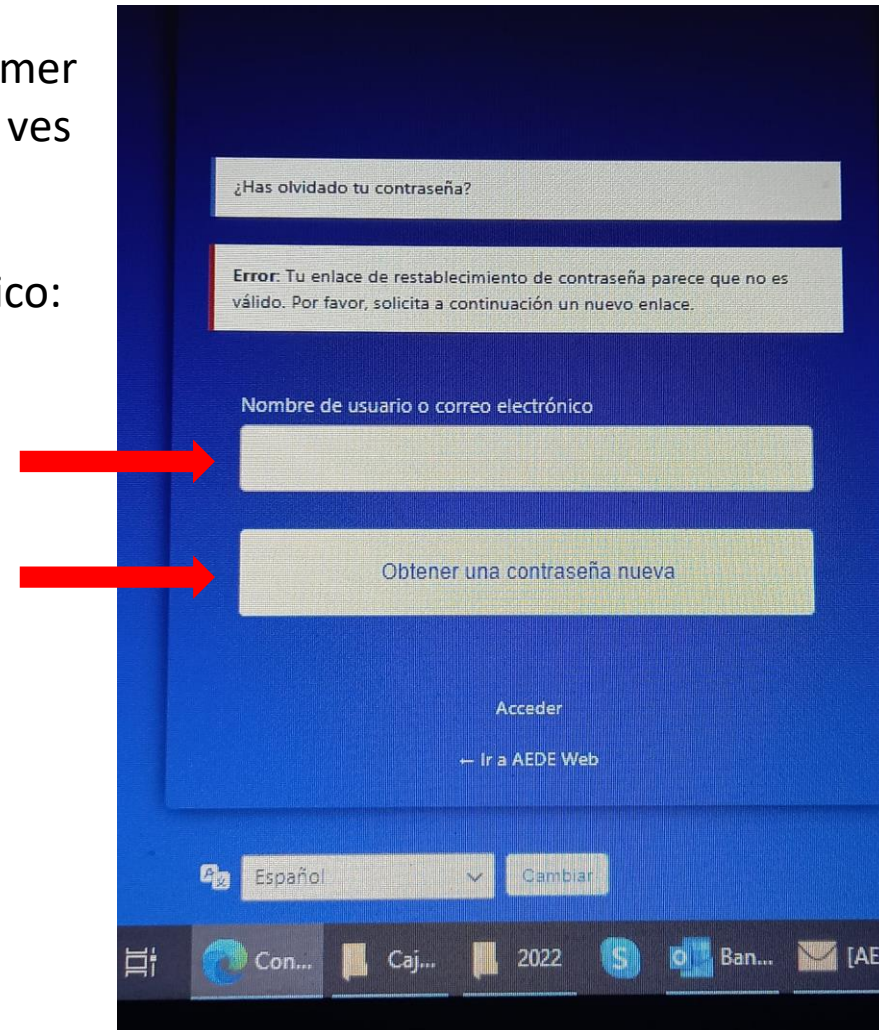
mer
ves

ico:

¿Has olvidado tu contraseña?

Error: Tu enlace de restablecimiento de contraseña parece que no es válido. Por favor, solicita a continuación un nuevo enlace.

Nombre de usuario o correo electrónico

Obtener una contraseña nueva

Acceder

← Ir a AEDE Web

Español

Cambiar

Con...
Caj...
2022
Ban...
[AE